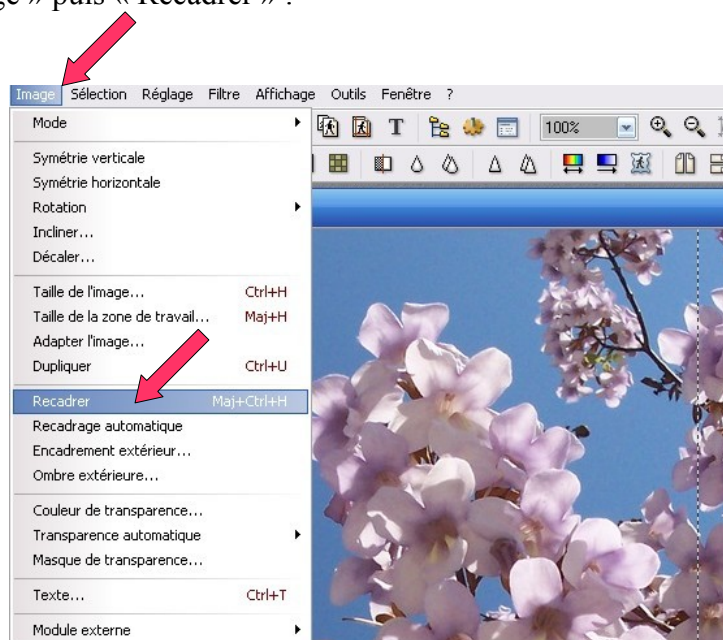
ge » puis « Recadrer ».

Image Sélection Réglage Filtre Affichage Outils Fenêtre ?

100%

Mode
Symétrie verticale
Symétrie horizontale
Rotation
Incliner...
Décaler...
Taille de l'image... Ctrl+H
Taille de la zone de travail... Maj+H
Adapter l'image...
Dupliquer Ctrl+U
Recadrer Maj+Ctrl+H
Recadrage automatique
Encadrement extérieur...
Ombre extérieure...
Couleur de transparence...
Transparence automatique
Masque de transparence...
Texte... Ctrl+T
Module externe